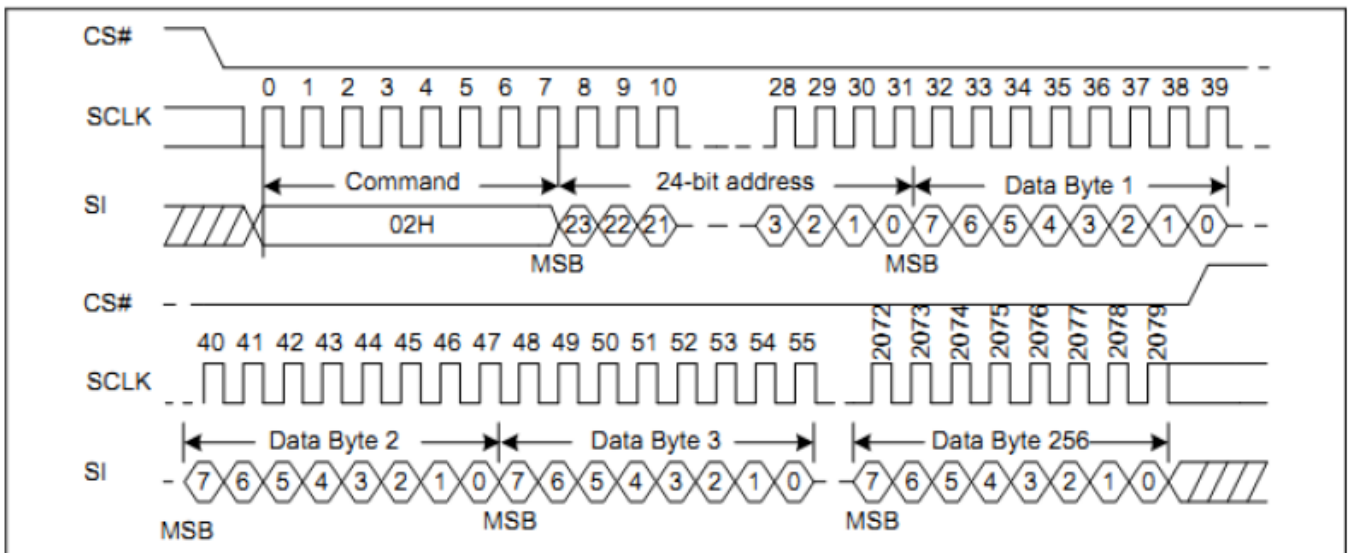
CS#

SCLK

0 1 2 3 4 5 6 7 8 9 10 28 29 30 31 32 33 34 35 36 37 38 39

SI

Command

24-bit address

Data Byte 1

02H

23 22 21 3 2 1 0 7 6 5 4 3 2 1 0

MSB

MSB

CS#

SCLK

40 41 42 43 44 45 46 47 48 49 50 51 52 53 54 55 2072 2073 2074 2075 2076 2077 2078 2079

SI

Data Byte 2

Data Byte 3

Data Byte 256

7 6 5 4 3 2 1 0 7 6 5 4 3 2 1 0 7 6 5 4 3 2 1 0

MSB

MSB

MSB